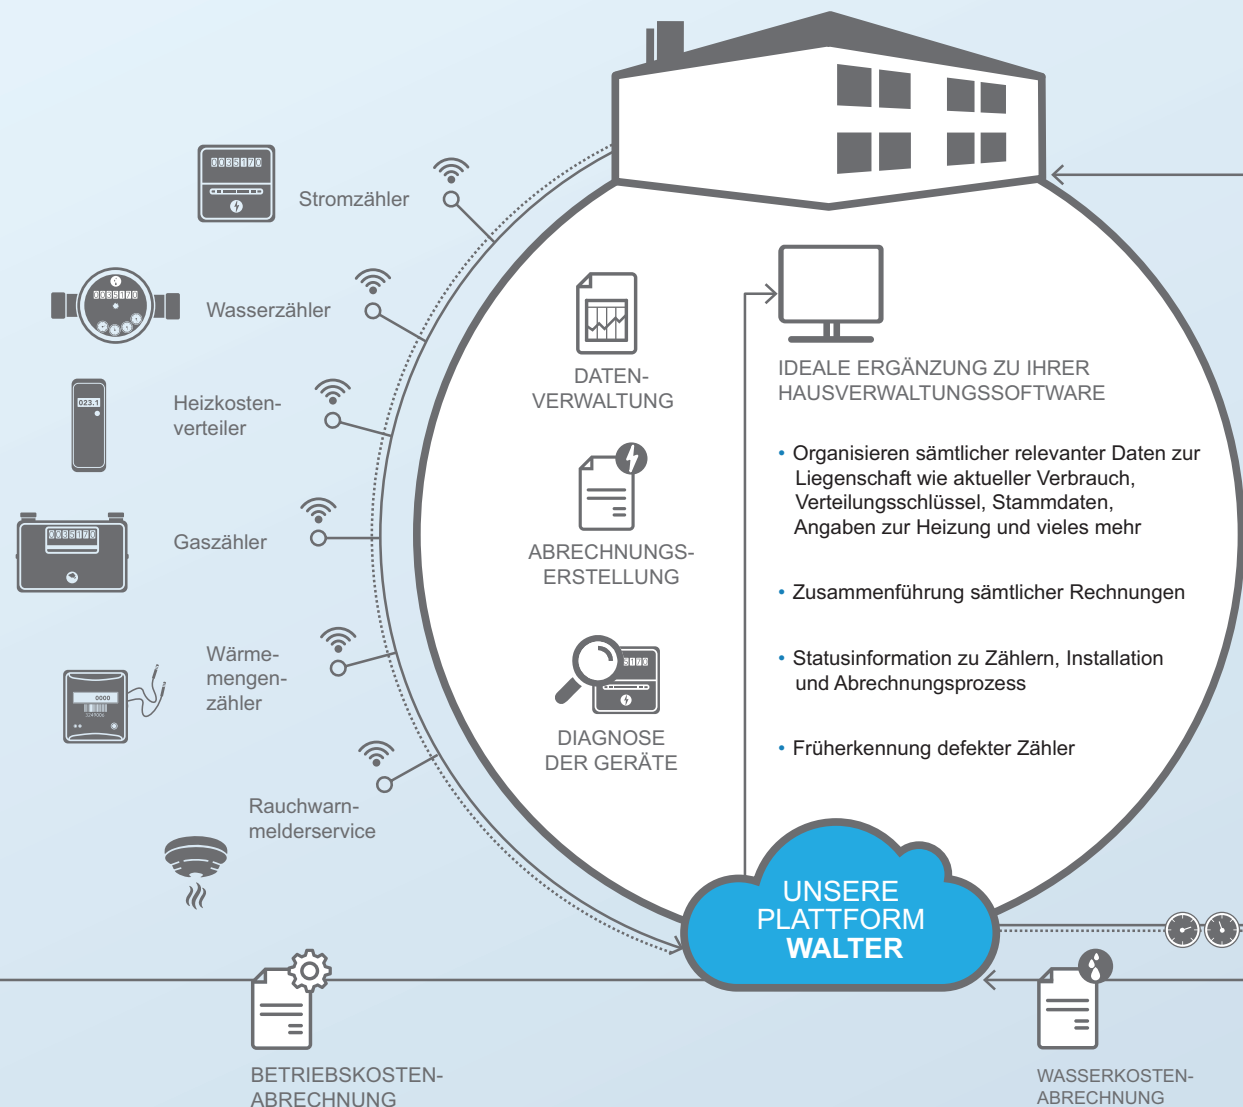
Stromzähler

Wasserzähler

Heizkostenverteiler

Gaszähler

Wärmemengenzähler

Rauchwarnmelderservice

DATEN-VERWALTUNG

ABRECHNUNGS-ERSTELLUNG

DIAGNOSE DER GERÄTE

IDEALE ERGÄNZUNG ZU IHRER HAUSVERWALTUNGSSOFTWARE

• Organisieren sämtlicher relevanter Daten zur Liegenschaft wie aktueller Verbrauch, Verteilungsschlüssel, Stammdaten, Angaben zur Heizung und vieles mehr

• Zusammenführung sämtlicher Rechnungen

• Statusinformation zu Zählern, Installation und Abrechnungsprozess

• Früherkennung defekter Zähler

UNSERE PLATTFORM WALTER

BETRIEBSKOSTEN-ABRECHNUNG

WASSERKOSTEN-ABRECHNUNG